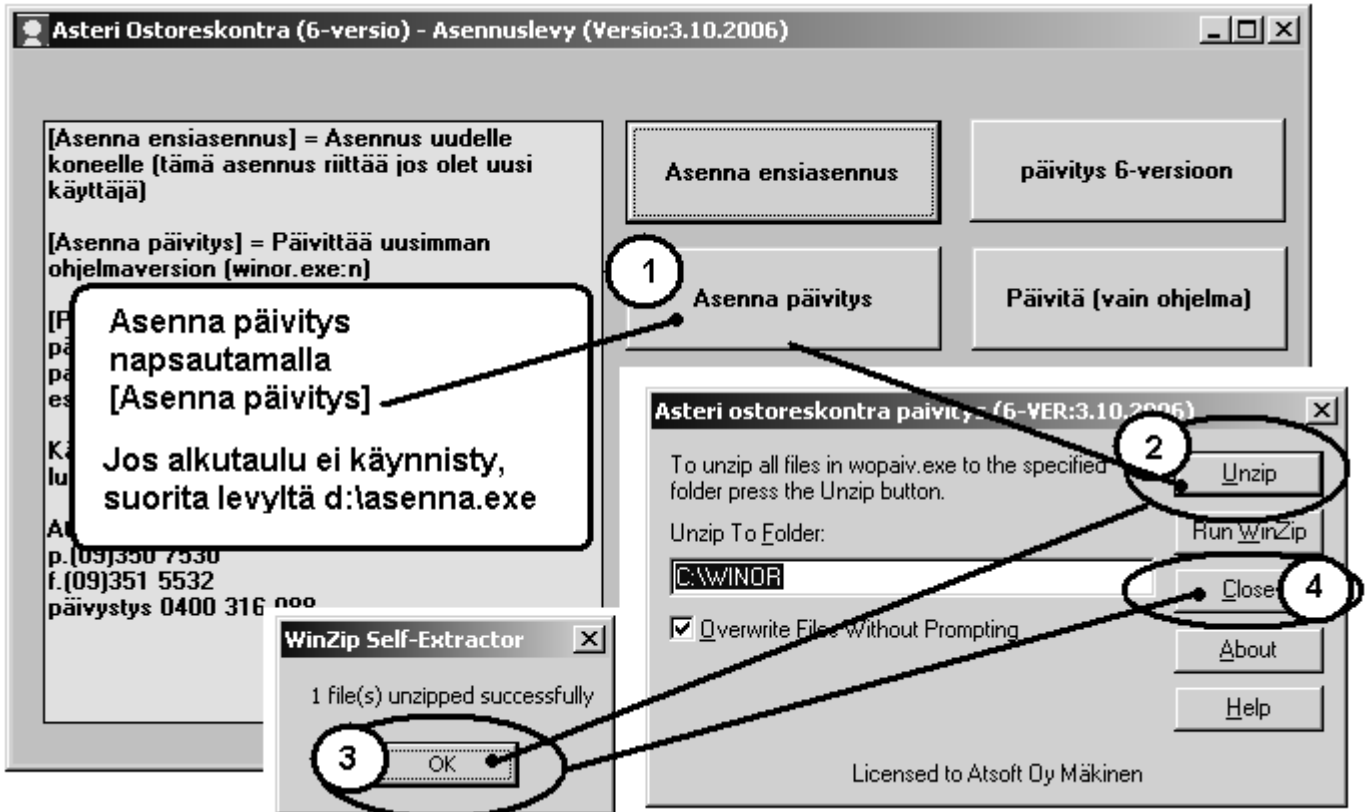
Asteri Ostoreskontra (6-versio) - Asennuslevy (Versio:3.10.2006)

[Asenna ensiasennus] = Asennus uudelle koneelle (tämä asennus riittää jos olet uusi käyttäjä)

[Asenna päivitys] = Päivittää uusimman ohjelmaversion (winor.exe:n)

[P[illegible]
pä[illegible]
pa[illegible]
es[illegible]

Kä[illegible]
lu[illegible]

A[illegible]
p.(09)350 7530
f.(09)351 5532
päivystys 0400 316 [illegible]

Asenna ensiasennus

päivitys 6-versioon

1

Asenna päivitys

Päivitä (vain ohjelma)

Asenna päivitys napsautamalla [Asenna päivitys]

Jos alkutaulu ei käynnisty, suorita levyltä d:\asenna.exe

Asteri ostoreskontra päivity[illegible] (6-VER:3.10.2006)

To unzip all files in wopaiv.exe to the specified folder press the Unzip button.

2

Unzip

Run WinZip

Unzip To Folder:

C:\WINOR

Close

4

Overwrite Files Without Prompting

About

Help

Licensed to Atsoft Oy Mäkinen

WinZip Self-Extractor

1 file(s) unzipped successfully

3

OK